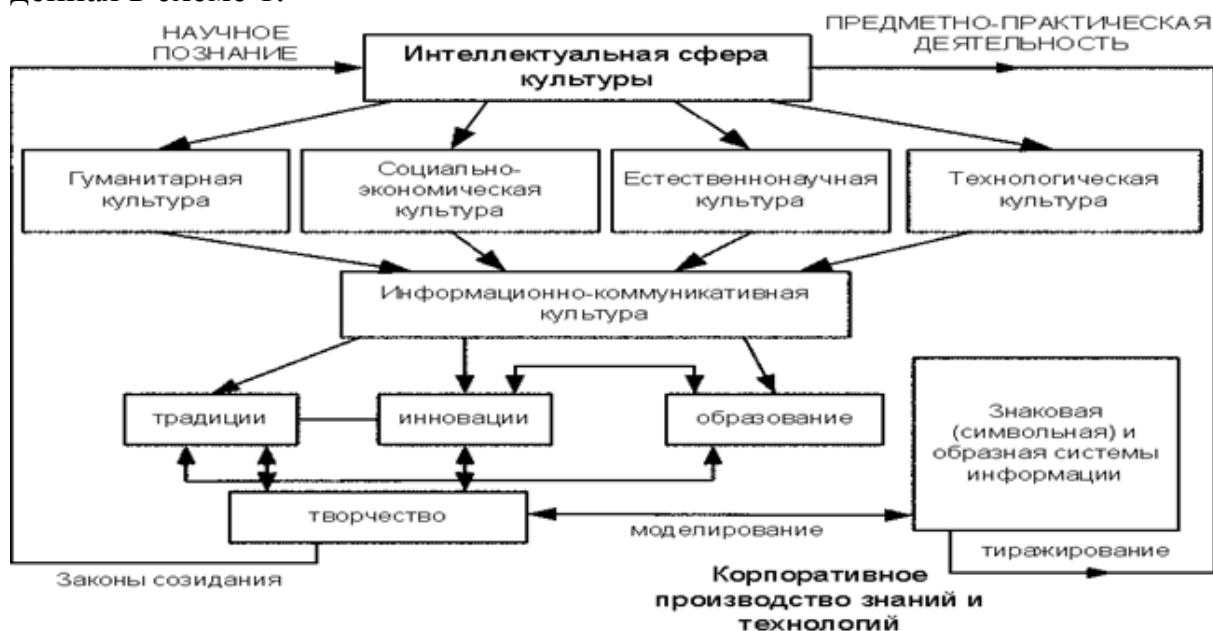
денная в схеме 1.

НАУЧНОЕ ПОЗНАНИЕ

ПРЕДМЕТНО-ПРАКТИЧЕСКАЯ ДЕЯТЕЛЬНОСТЬ

Интеллектуальная сфера культуры

Гуманитарная культура

Социально-экономическая культура

Естественнонаучная культура

Технологическая культура

Информационно-коммуникативная культура

традиции

инновации

образование

Знаковая (символьная) и образная системы информации

творчество

моделирование

тиражирование

Законы созидания

Корпоративное производство знаний и технологий